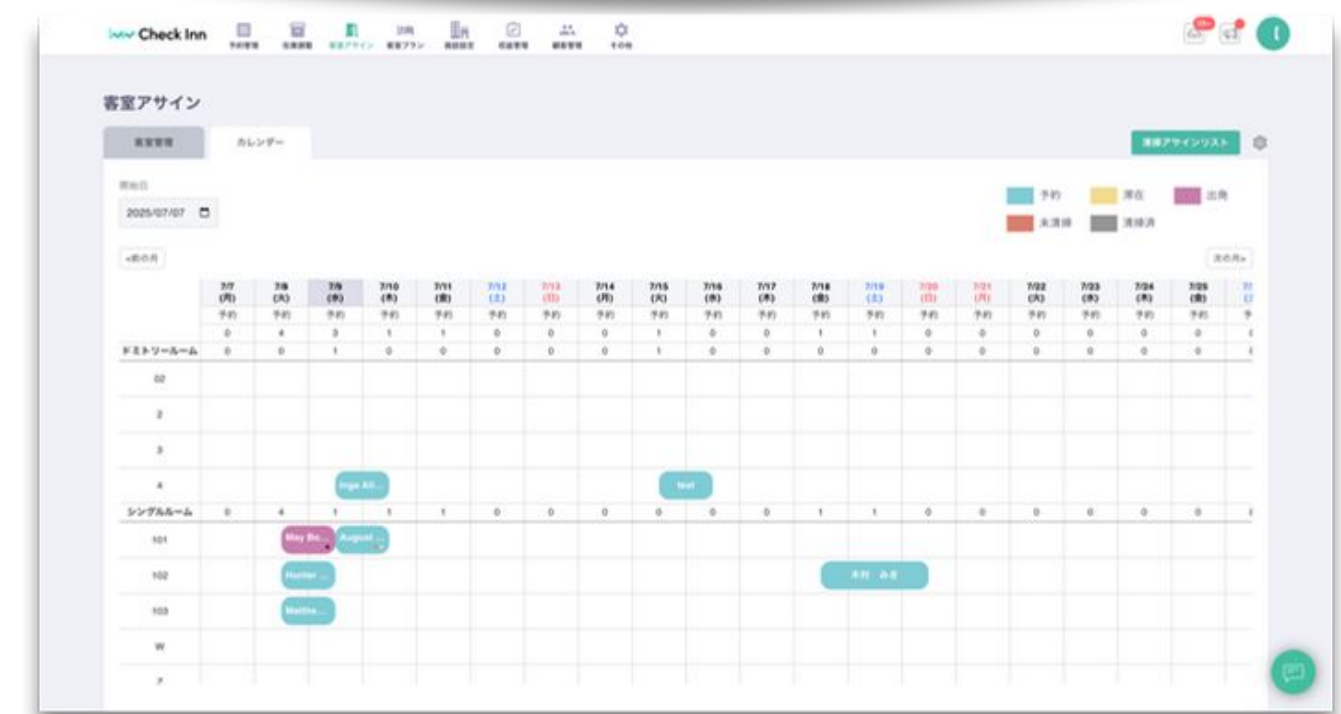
Check Inn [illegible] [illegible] 客室アサイン 客室プラン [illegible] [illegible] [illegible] その他

99+

客室アサイン

客室管理 カレンダー

清掃アサインリスト

開始日
2025/07/07

予約 滞在 出発
未清掃 清掃済

«前の月 次の月»

|  | 7/7 (月) | 7/8 (火) | 7/9 (水) | 7/10 (木) | 7/11 (金) | 7/12 (土) | 7/13 (日) | 7/14 (月) | 7/15 (火) | 7/16 (水) | 7/17 (木) | 7/18 (金) | 7/19 (土) | 7/20 (日) | 7/21 (月) | 7/22 (火) | 7/23 (水) | 7/24 (木) | 7/25 (金) |
|---|---|---|---|---|---|---|---|---|---|---|---|---|---|---|---|---|---|---|---|
|  | 予約 | 予約 | 予約 | 予約 | 予約 | 予約 | 予約 | 予約 | 予約 | 予約 | 予約 | 予約 | 予約 | 予約 | 予約 | 予約 | 予約 | 予約 | 予約 |
|  | 0 | 4 | 3 | 1 | 1 | 0 | 0 | 0 | 1 | 0 | 0 | 1 | 1 | 0 | 0 | 0 | 0 | 0 | 0 |
| ドミトリールーム | 0 | 0 | 1 | 0 | 0 | 0 | 0 | 0 | 1 | 0 | 0 | 0 | 0 | 0 | 0 | 0 | 0 | 0 | 0 |
| 02 |  |  |  |  |  |  |  |  |  |  |  |  |  |  |  |  |  |  |  |
| 2 |  |  |  |  |  |  |  |  |  |  |  |  |  |  |  |  |  |  |  |
| 3 |  |  |  |  |  |  |  |  |  |  |  |  |  |  |  |  |  |  |  |
| 4 |  |  | Inge All... |  |  |  |  |  | test |  |  |  |  |  |  |  |  |  |  |
| シングルルーム | 0 | 4 | 1 | 1 | 1 | 0 | 0 | 0 | 0 | 0 | 0 | 1 | 1 | 0 | 0 | 0 | 0 | 0 | 0 |
| 101 |  | May Bo... | August ... |  |  |  |  |  |  |  |  |  |  |  |  |  |  |  |  |
| 102 |  | Hunter ... |  |  |  |  |  |  |  |  |  | 木村 みき |  |  |  |  |  |  |  |
| 103 |  | Matthe... |  |  |  |  |  |  |  |  |  |  |  |  |  |  |  |  |  |
| W |  |  |  |  |  |  |  |  |  |  |  |  |  |  |  |  |  |  |  |
| Z |  |  |  |  |  |  |  |  |  |  |  |  |  |  |  |  |  |  |  |